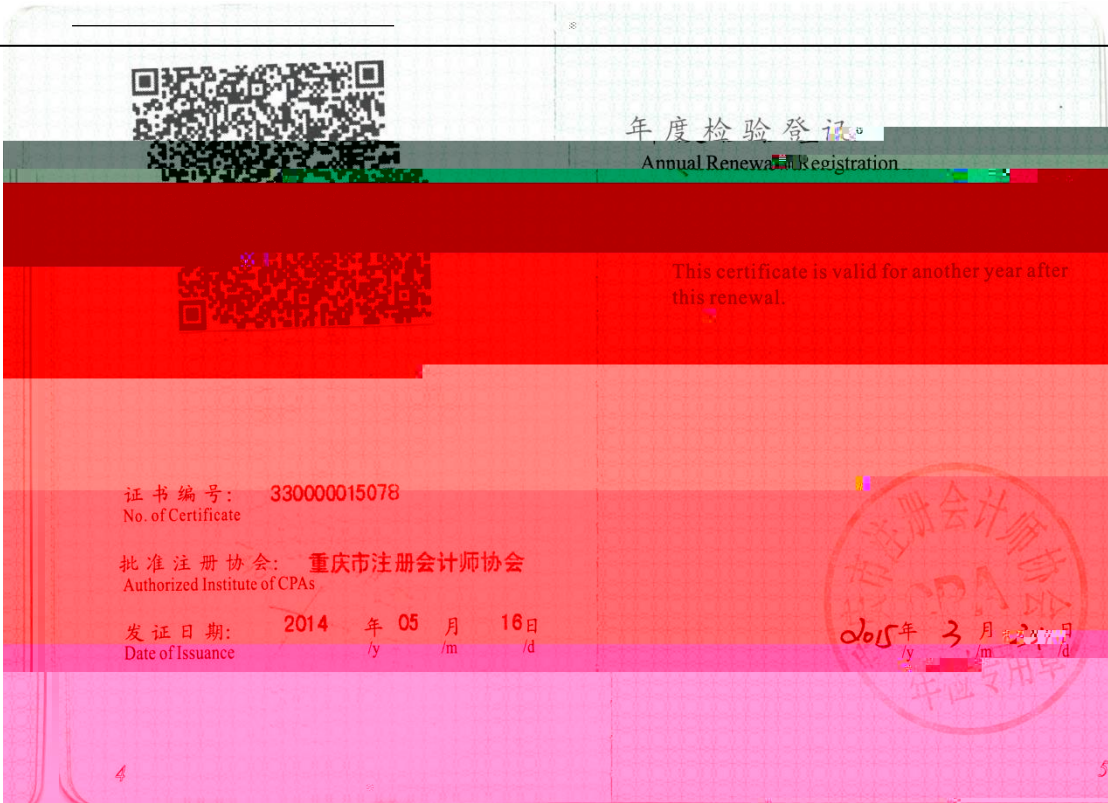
年度检验登记

Annual Renewal Registration

This certificate is valid for another year after this renewal.

证书编号: 330000015078
No. of Certificate

批准注册协会: 重庆市注册会计师协会
Authorized Institute of CPAs

发证日期: 2014 年 05 月 16 日
Date of Issuance /y /m /d

重庆市注册会计师协会 CPA 年检专用章

2015 年 3 月 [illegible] 日
/y /m /d

4

5